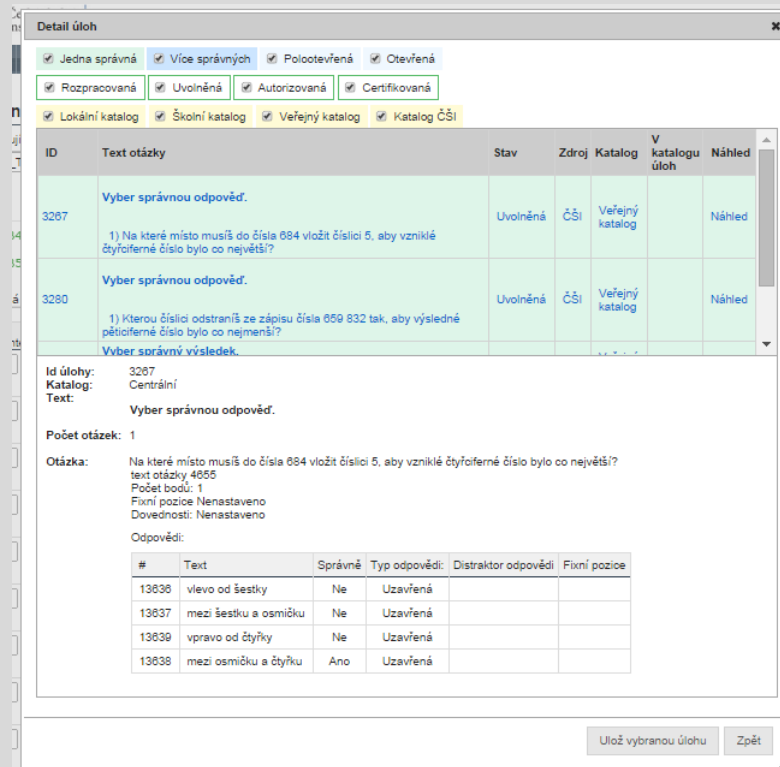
Detail úloh

Jedna správná | Více správných | Polootevřená | Otevřená
Rozpracovaná | Uvolněná | Autorizovaná | Certifikovaná
Lokální katalog | Školní katalog | Veřejný katalog | Katalog ČŠI

| ID | Text otázky | Stav | Zdroj | Katalog | V katalogu úloh | Náhled |
|---|---|---|---|---|---|---|
| 3267 | Vyber správnou odpověď. 1) Na které místo musíš do čísla 684 vložit číslici 5, aby vzniklé čtyřciferné číslo bylo co největší? | Uvolněná | ČŠI | Veřejný katalog | | Náhled |
| 3280 | Vyber správnou odpověď. 1) Kterou číslici odstraníš ze zápisu čísla 659 832 tak, aby výsledné pěticiferné číslo bylo co nejmenší? | Uvolněná | ČŠI | Veřejný katalog | | Náhled |
| | Vyber správný výsledek. | | | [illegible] | | |

Id úlohy: 3267
Katalog: Centrální
Text:
Vyber správnou odpověď.

Počet otázek: 1

Otázka: Na které místo musíš do čísla 684 vložit číslici 5, aby vzniklé čtyřciferné číslo bylo co největší?
text otázky 4655
Počet bodů: 1
Fixní pozice Nenastaveno
Dovednosti: Nenastaveno

Odpovědi:

| # | Text | Správně | Typ odpovědi: | Distraktor odpovědi | Fixní pozice |
|---|---|---|---|---|---|
| 13636 | vlevo od šestky | Ne | Uzavřená | | |
| 13637 | mezi šestku a osmičku | Ne | Uzavřená | | |
| 13639 | vpravo od čtyřky | Ne | Uzavřená | | |
| 13638 | mezi osmičku a čtyřku | Ano | Uzavřená | | |

Ulož vybranou úlohu | Zpět